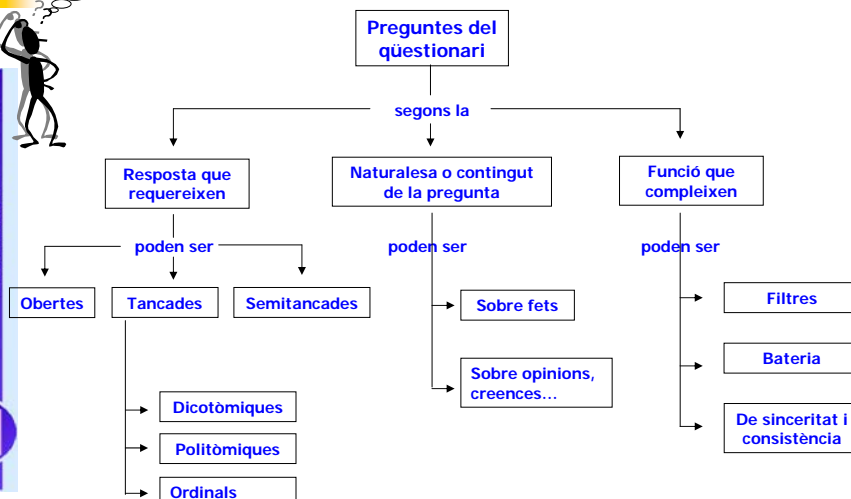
Preguntes del qüestionari

segons la

Resposta que requereixen

Naturalesa o contingut de la pregunta

Funció que compleixen

poden ser

Obertes

Tancades

Semitancades

Dicotòmiques

Politòmiques

Ordinals

poden ser

Sobre fets

Sobre opinions, creences...

poden ser

Filtres

Bateria

De sinceritat i consistència